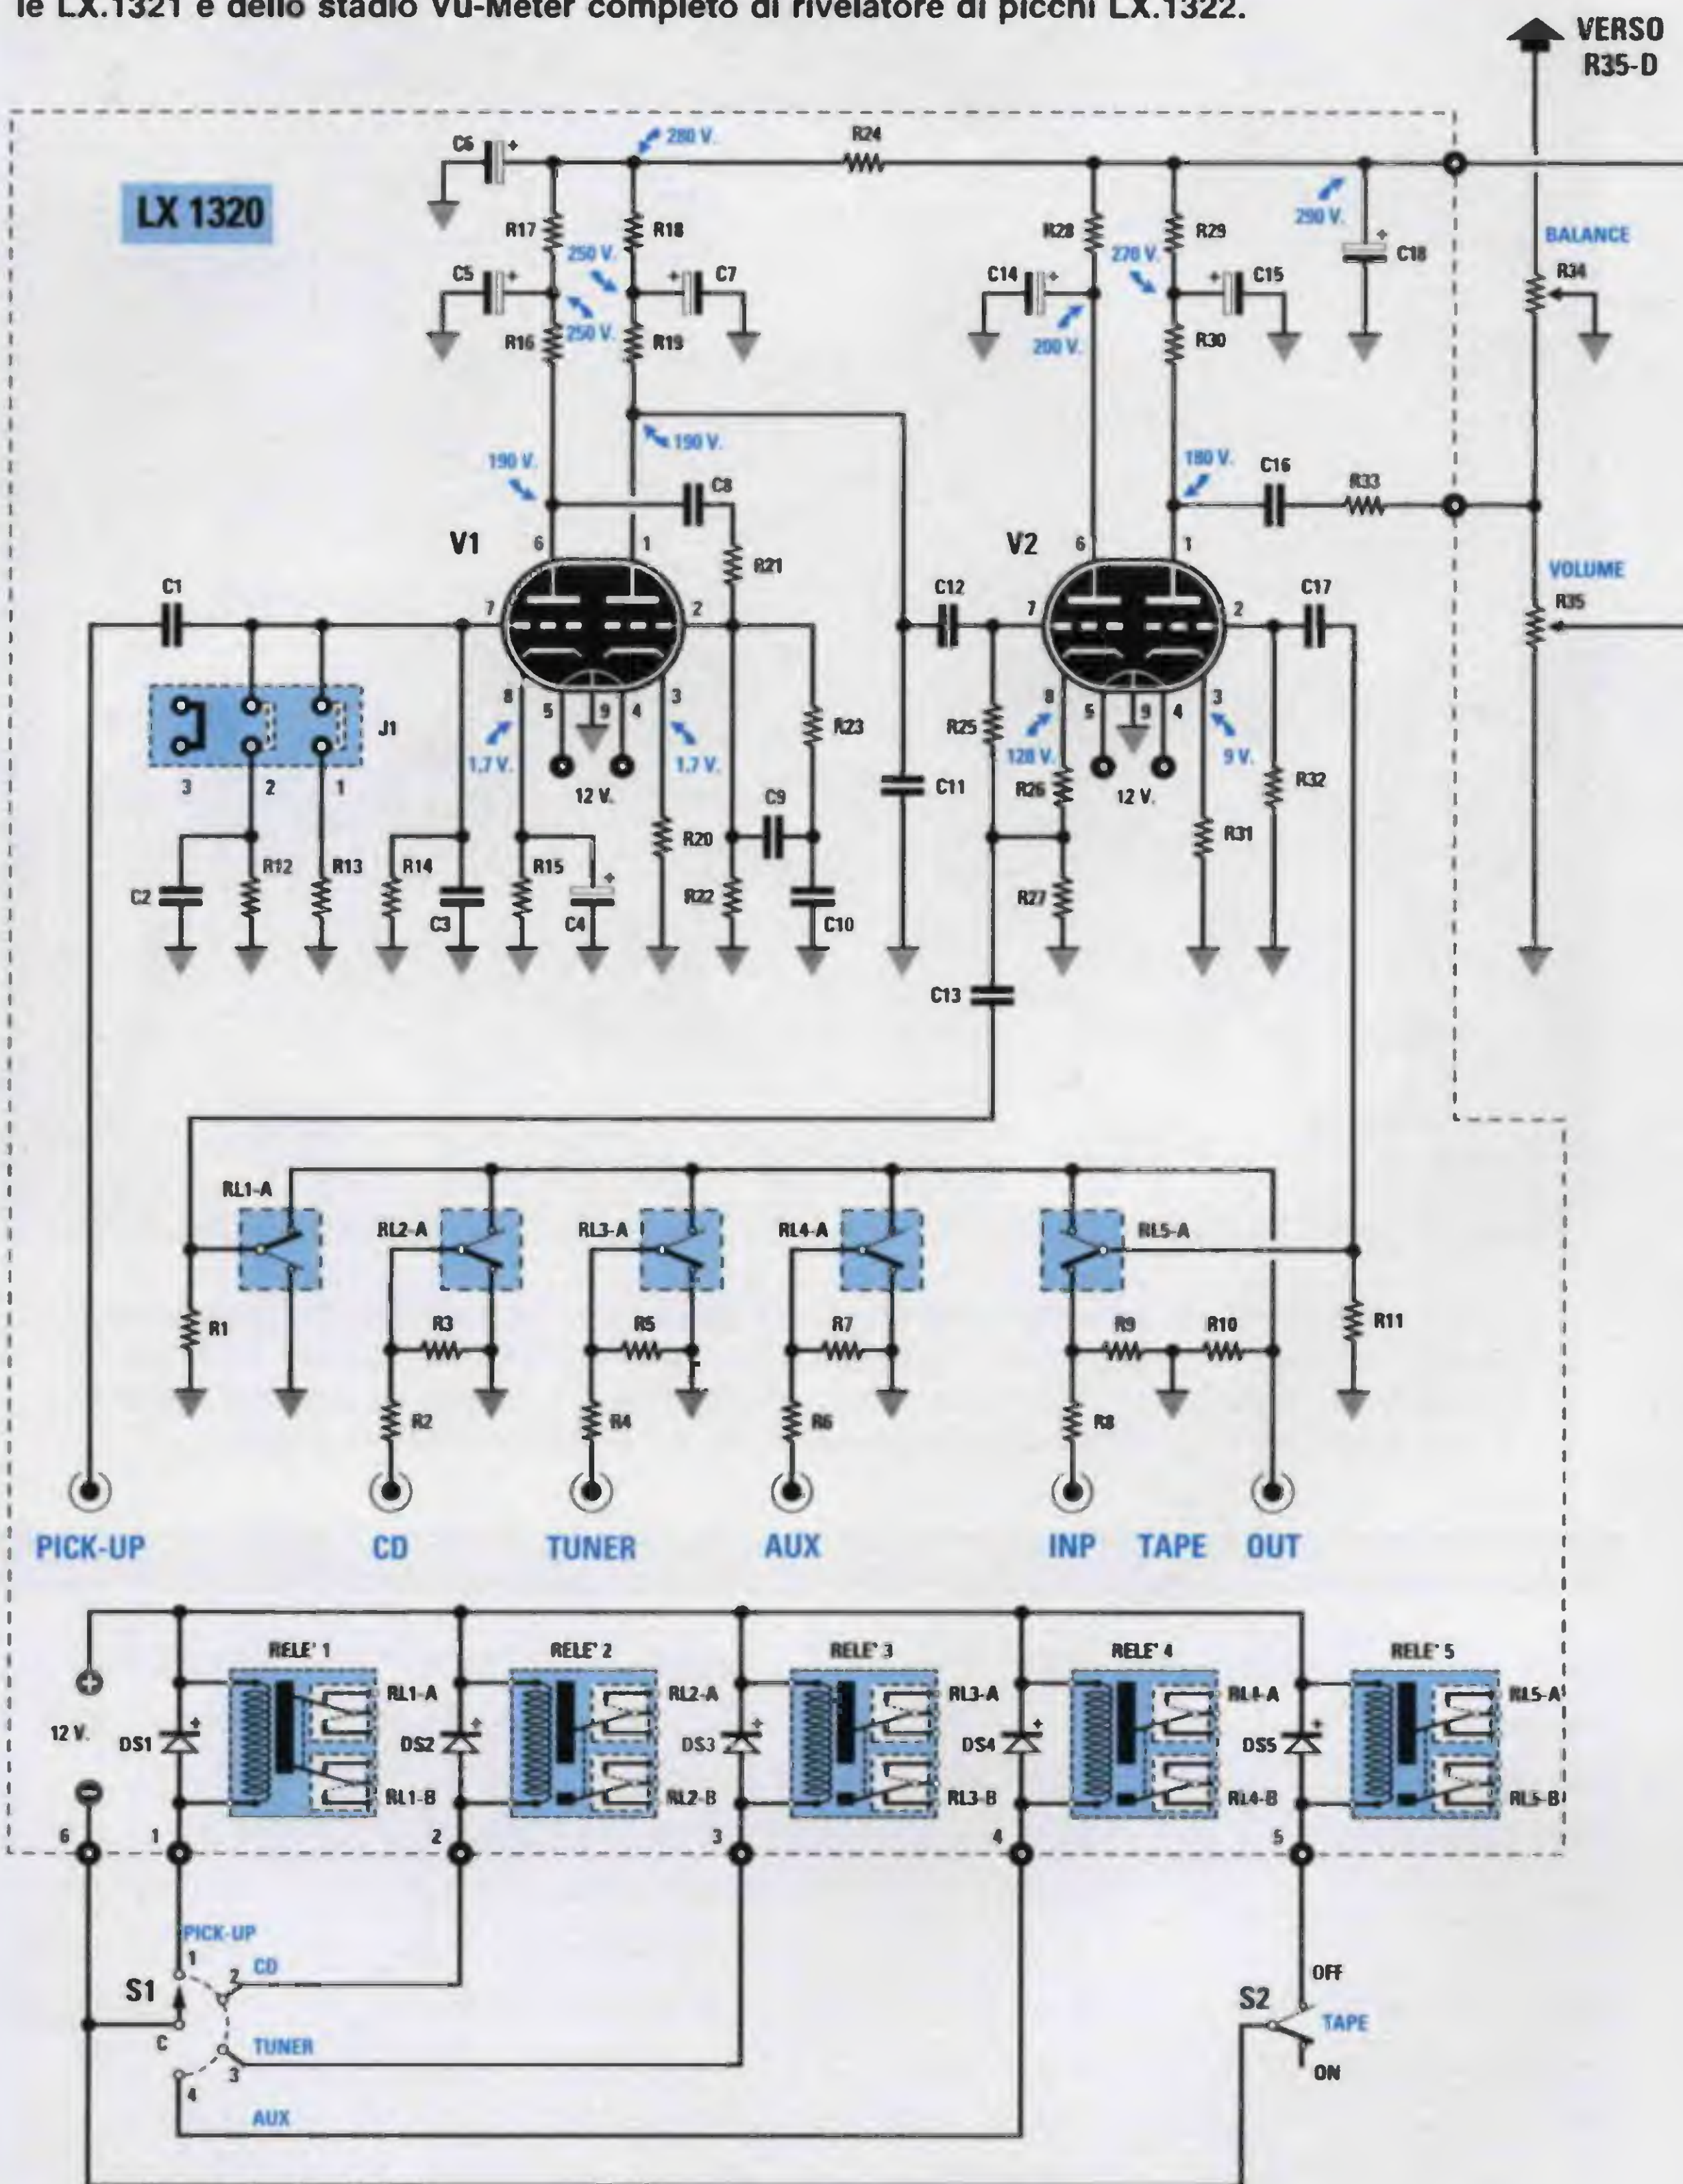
le LX.1321 e dello stadio Vu-Meter completo di rivelatore di picchi LX.1322.

VERSO R35-D

LX 1320

C6 280 V. R24 R17 R18 250 V. C5 C7 250 V. R16 R19 190 V. 190 V. C8 R21 V1 6 1 7 2 8 5 9 4 3 1,7 V. 1,7 V. 12 V.

C1 J1 3 2 1 C2 R12 R13 R14 C3 R15 C4 R20 C9 R22 C10 R23 C11

R28 R29 290 V. C18 C14 270 V. C15 200 V. R30 180 V. C16 R33 V2 6 1 C12 7 2 C17 8 5 9 4 3 R25 128 V. 9 V. R26 12 V. R32 R31 R27 C13

BALANCE R34 VOLUME R35

RL1-A RL2-A RL3-A RL4-A RL5-A R1 R3 R5 R7 R9 R10 R11 R2 R4 R6 R8

PICK-UP CD TUNER AUX INP TAPE OUT

RELE' 1 RELE' 2 RELE' 3 RELE' 4 RELE' 5
RL1-A RL2-A RL3-A RL4-A RL5-A
RL1-B RL2-B RL3-B RL4-B RL5-B
12 V. DS1 DS2 DS3 DS4 DS5
6 1 2 3 4 5

S1 PICK-UP 1 2 CD C TUNER 3 4 AUX
S2 OFF TAPE ON